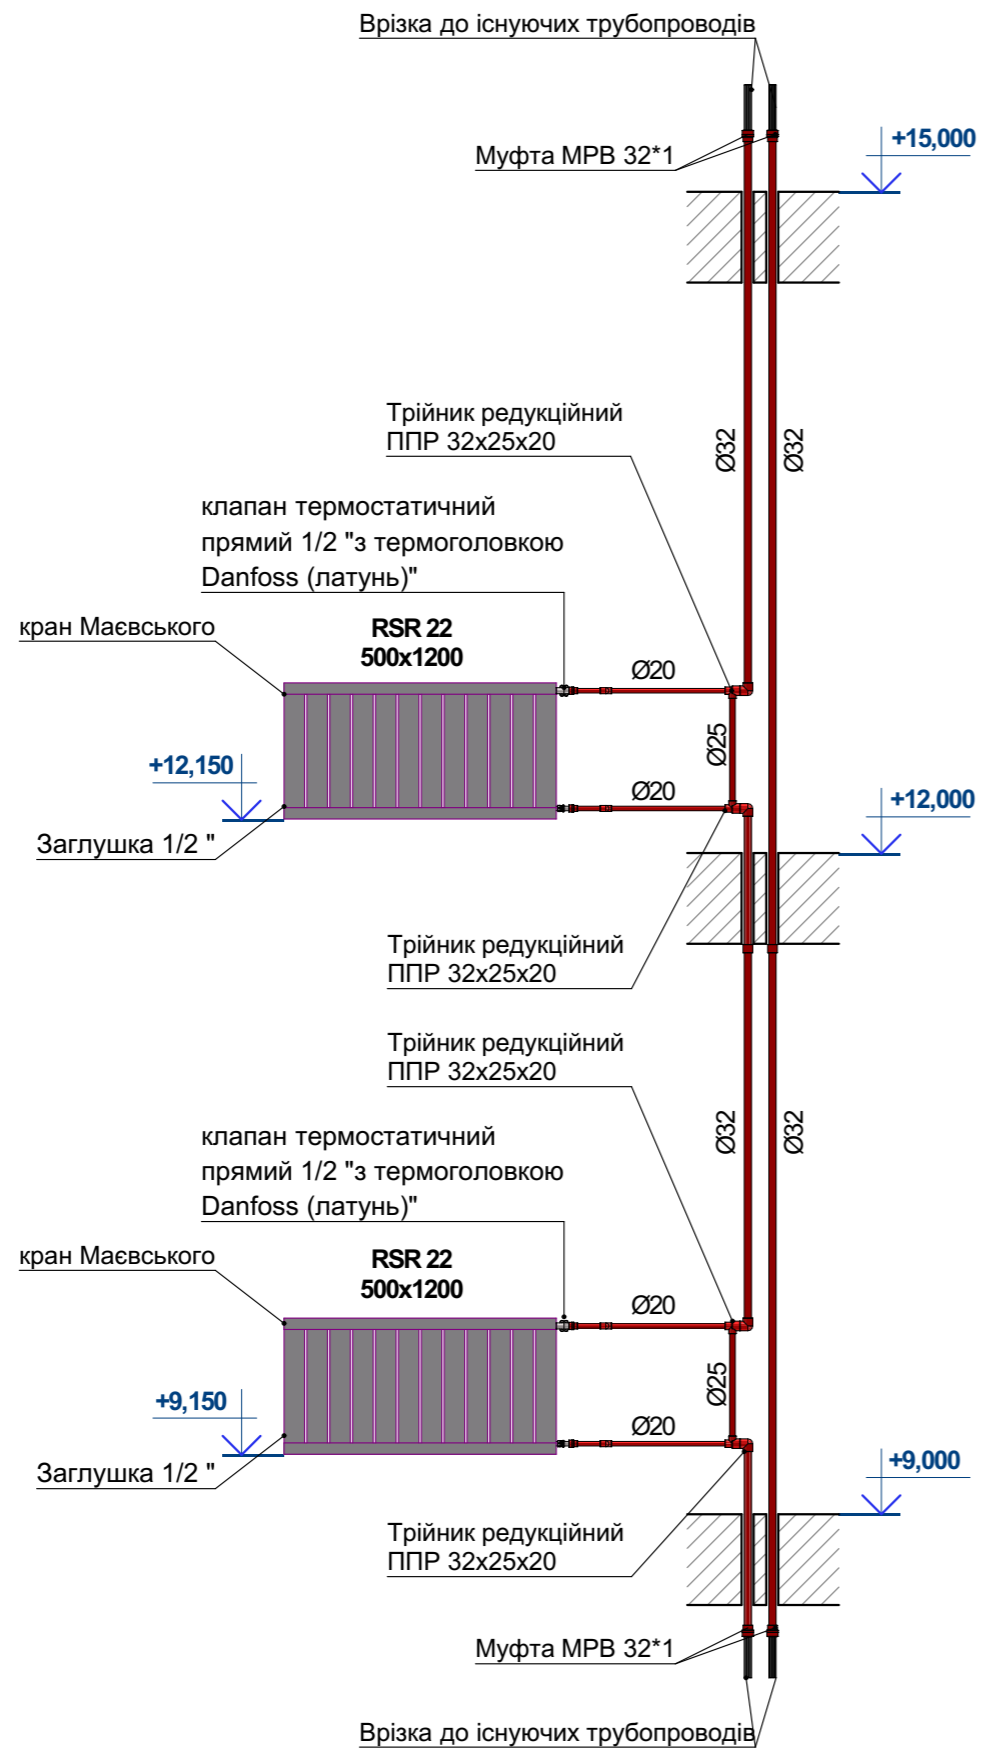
Врізка до існуючих трубопроводів

Муфта МРВ 32*1

+15,000

Ø32

Ø32

Трійник редукційний ППР 32х25х20

клапан термостатичний прямий 1/2 "з термоголовкою Danfoss (латунь)"

кран Маєвського

RSR 22
500x1200

Ø20

Ø25

+12,150

Ø20

+12,000

Заглушка 1/2 "

Трійник редукційний ППР 32х25х20

Трійник редукційний ППР 32х25х20

Ø32

Ø32

клапан термостатичний прямий 1/2 "з термоголовкою Danfoss (латунь)"

кран Маєвського

RSR 22
500x1200

Ø20

Ø25

+9,150

Ø20

Заглушка 1/2 "

+9,000

Трійник редукційний ППР 32х25х20

Муфта МРВ 32*1

Врізка до існуючих трубопроводів